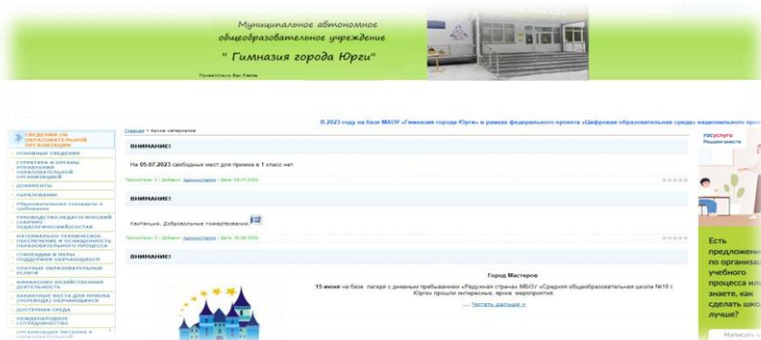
Муниципальное автономное общеобразовательное учреждение
" Гимназия города Юрги"

Приветствуем Вас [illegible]

В 2023 году на базе МАОУ «Гимназия города Юрги» в рамках федерального проекта «Цифровая образовательная среда» национального про

СВ�ЕДЕНИЯ ОБ ОБРАЗОВАТЕЛЬНОЙ ОРГАНИЗАЦИИ
ОСНОВНЫЕ СВЕДЕНИЯ
СТРУКТУРА И ОРГАНЫ УПРАВЛЕНИЯ ОБРАЗОВАТЕЛЬНОЙ ОРГАНИЗАЦИЕЙ
ДОКУМЕНТЫ
ОБРАЗОВАНИЕ
Образовательные стандарты и требования
РУКОВОДСТВО.ПЕДАГОГИЧЕСКИЙ (НАУЧНО-ПЕДАГОГИЧЕСКИЙ)СОСТАВ
МАТЕРИАЛЬНО-ТЕХНИЧЕСКОЕ ОБЕСПЕЧЕНИЕ И ОСНАЩЕННОСТЬ ОБРАЗОВАТЕЛЬНОГО ПРОЦЕССА
СТИПЕНДИИ И МЕРЫ ПОДДЕРЖКИ ОБУЧАЮЩИХСЯ
ПЛАТНЫЕ ОБРАЗОВАТЕЛЬНЫЕ УСЛУГИ
ФИНАНСОВО-ХОЗЯЙСТВЕННАЯ ДЕЯТЕЛЬНОСТЬ
ВАКАНТНЫЕ МЕСТА ДЛЯ ПРИЕМА (ПЕРЕВОДА) ОБУЧАЮЩИХСЯ
ДОСТУПНАЯ СРЕДА
МЕЖДУНАРОДНОЕ СОТРУДНИЧЕСТВО
ОРГАНИЗАЦИЯ ПИТАНИЯ В ОБРАЗОВАТЕЛЬНОЙ

Главная » Архив материалов

ВНИМАНИЕ!
На 05.07.2023 свободных мест для приема в 1 класс нет
Просмотров: 3 | Добавил: Администрация | Дата: 05.07.2023

ВНИМАНИЕ!
Квитанция. Добровольные пожертвования.
Просмотров: 3 | Добавил: Администрация | Дата: 30.06.2023

ВНИМАНИЕ!
Город Мастеров
15 июня на базе лагеря с дневным пребыванием «Радужная страна» МБОУ «Средняя общеобразовательная школа №10 г. Юрги» прошли интересные, яркие мероприятия.
... Читать дальше »

госуслуги
Решаем вместе
Есть предложение по организации учебного процесса или знаете, как сделать школу лучше?
Написать »